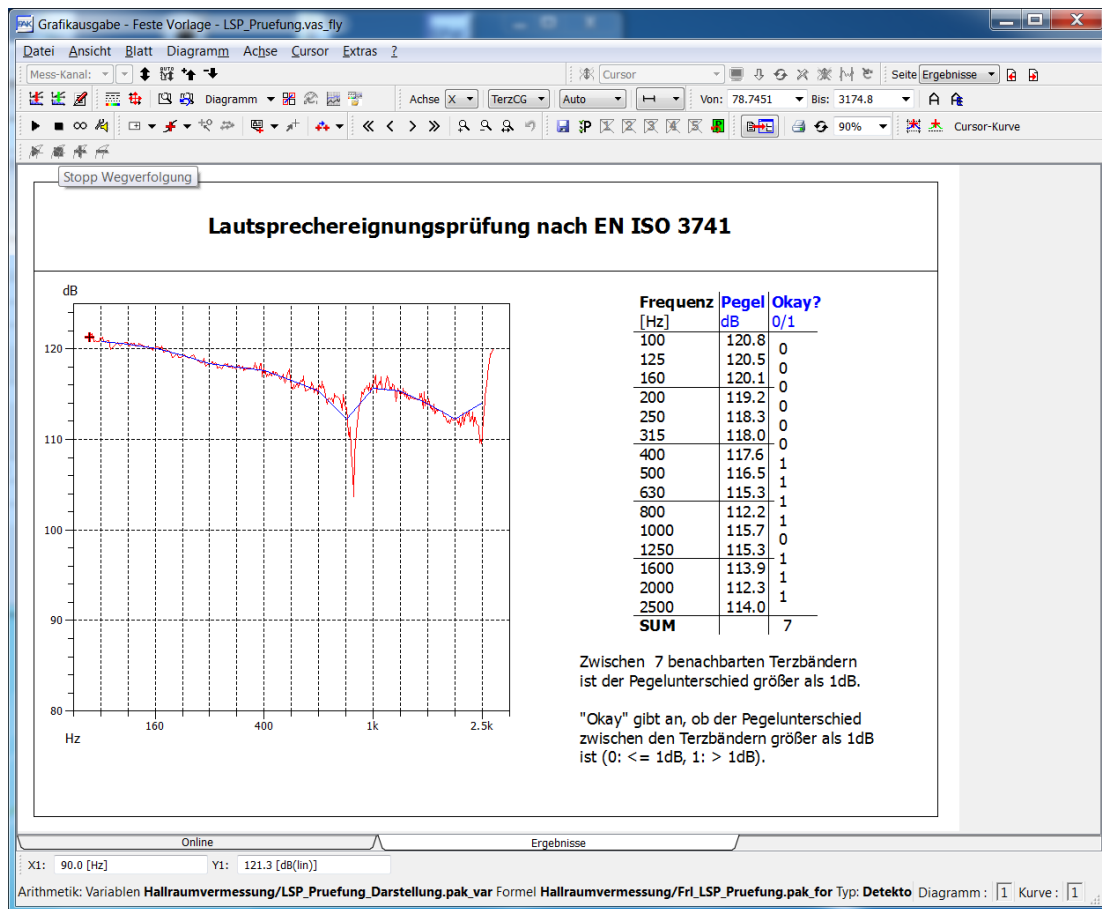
Grafikausgabe - Feste Vorlage - LSP_Pruefung.vas_fly

Datei Ansicht Blatt Diagramm Achse Cursor Extras ?

Mess-Kanal: Cursor Seite Ergebnisse

Diagramm Achse X TerzCG Auto Von: 78.7451 Bis: 3174.8

90% Cursor-Kurve

Stopp Wegverfolgung

Lautsprechereignungsprüfung nach EN ISO 3741

dB

120

110

100

90

80

Hz 160 400 1k 2.5k

| Frequenz [Hz] | Pegel dB | Okay? 0/1 |
|---|---|---|
| 100 | 120.8 | 0 |
| 125 | 120.5 | 0 |
| 160 | 120.1 | 0 |
| 200 | 119.2 | 0 |
| 250 | 118.3 | 0 |
| 315 | 118.0 | 0 |
| 400 | 117.6 | 1 |
| 500 | 116.5 | 1 |
| 630 | 115.3 | 1 |
| 800 | 112.2 | 1 |
| 1000 | 115.7 | 0 |
| 1250 | 115.3 | 1 |
| 1600 | 113.9 | 1 |
| 2000 | 112.3 | 1 |
| 2500 | 114.0 | |
| SUM | | 7 |

Zwischen 7 benachbarten Terzbändern ist der Pegelunterschied größer als 1dB.

"Okay" gibt an, ob der Pegelunterschied zwischen den Terzbändern größer als 1dB ist (0: <= 1dB, 1: > 1dB).

Online Ergebnisse

X1: 90.0 [Hz] Y1: 121.3 [dB(lin)]

Arithmetik: Variablen Hallraumvermessung/LSP_Pruefung_Darstellung.pak_var Formel Hallraumvermessung/Frl_LSP_Pruefung.pak_for Typ: Detekto Diagramm : 1 Kurve : 1